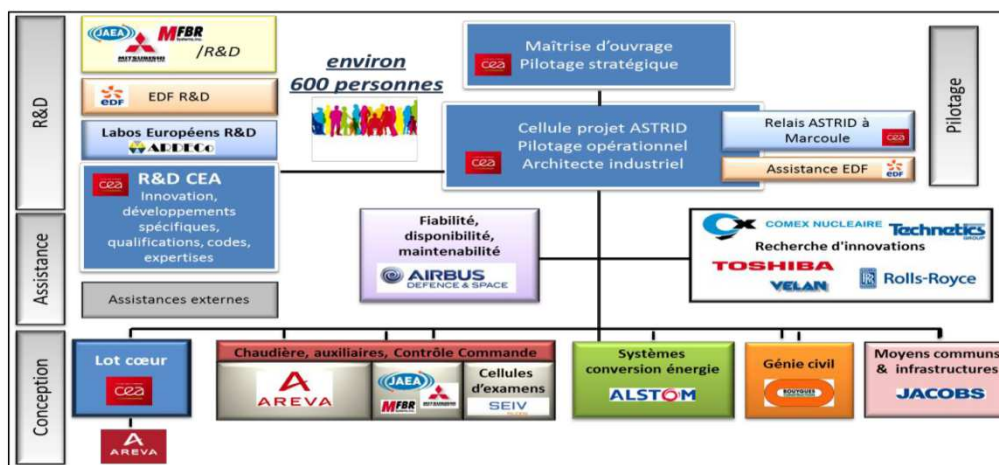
R&D

JAEA MFBR MITSUBISHI /R&D

EDF R&D

Labos Européens R&D
ARDECo

R&D CEA
Innovation, développements spécifiques, qualifications, codes, expertises

Assistance

Assistances externes

Conception

environ 600 personnes

Maîtrise d'ouvrage
Pilotage stratégique

Cellule projet ASTRID
Pilotage opérationnel
Architecte industriel

Relais ASTRID à Marcoule

Assistance EDF

Pilotage

Fiabilité, disponibilité, maintenabilité
AIRBUS DEFENCE & SPACE

COMEX NUCLEAIRE Technetics GROUP
Recherche d'innovations
TOSHIBA
VELAN
Rolls-Royce

Lot cœur
cea
AREVA

Chaudière, auxiliaires, Contrôle Commande
AREVA
JAEA MFBR MITSUBISHI
Cellules d'examens
SEIV

Systèmes conversion énergie
ALSTOM

Génie civil
BOUYGUES

Moyens communs & infrastructures
JACOBS